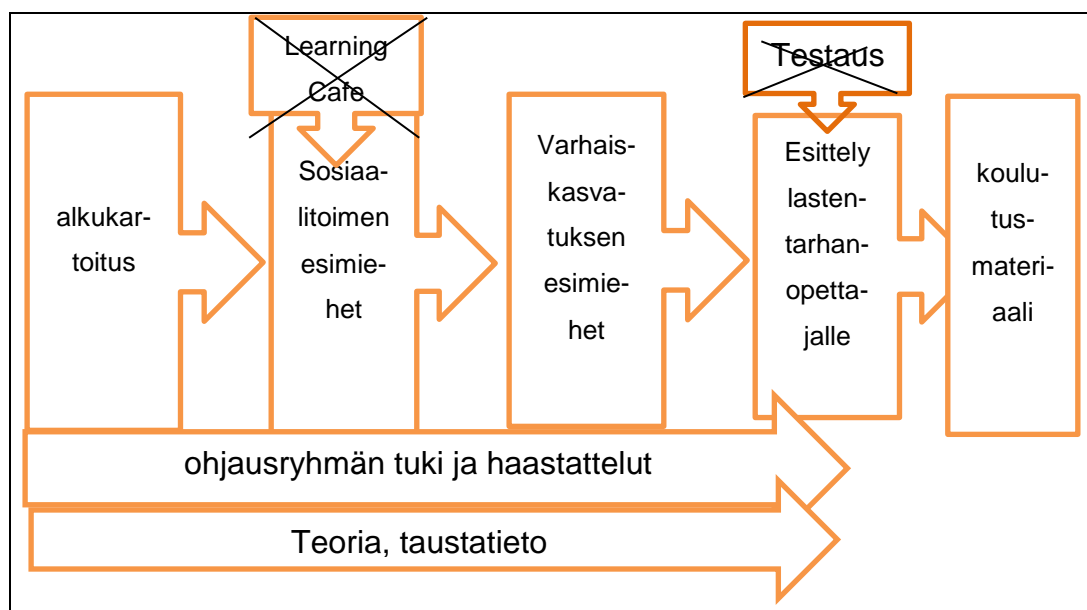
Learning Cafe

Testaus

alkukartoitus

Sosiaalitoimen esimiehet

Varhaiskasvatuksen esimiehet

Esittely lastentarhanopettajalle

koulutusmateriaali

ohjausryhmän tuki ja haastattelut

Teoria, taustatieto